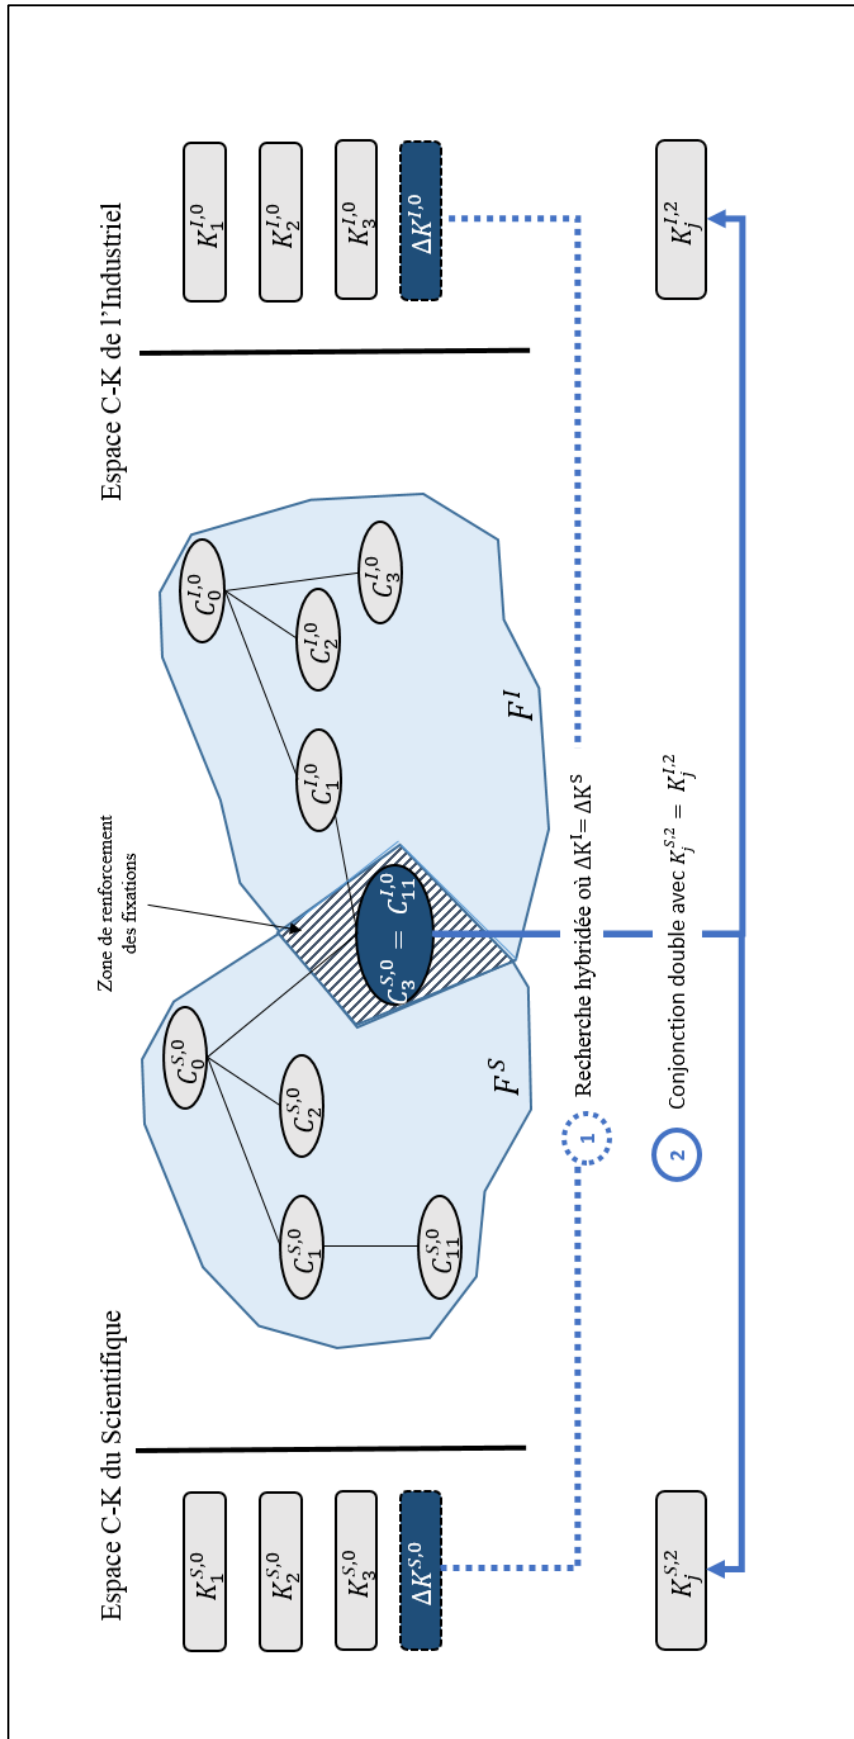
Espace C-K du Scientifique

$K_1^{S,0}$

$K_2^{S,0}$

$K_3^{S,0}$

$\Delta K^{S,0}$

$K_j^{S,2}$

$C_0^{S,0}$

$C_2^{S,0}$

$C_1^{S,0}$

$C_{11}^{S,0}$

$F^S$

Zone de renforcement des fixations

$C_3^{S,0} = C_{11}^{I,0}$

$C_0^{I,0}$

$C_2^{I,0}$

$C_3^{I,0}$

$C_1^{I,0}$

$F^I$

Espace C-K de l'Industriel

$K_1^{I,0}$

$K_2^{I,0}$

$K_3^{I,0}$

$\Delta K^{I,0}$

$K_j^{I,2}$

1 Recherche hybridée où $\Delta K^I = \Delta K^S$

2 Conjonction double avec $K_j^{S,2} = K_j^{I,2}$